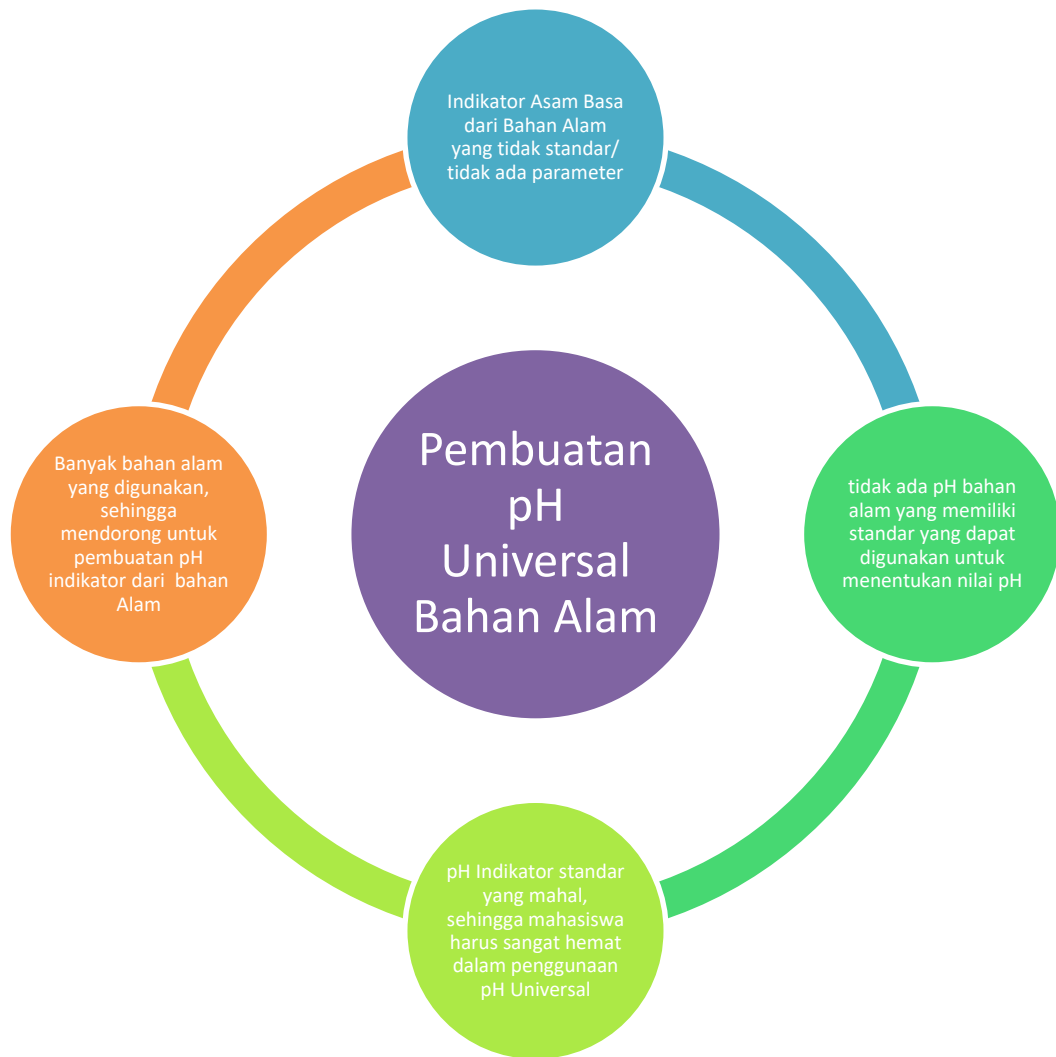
Indikator Asam Basa dari Bahan Alam yang tidak standar/ tidak ada parameter

tidak ada pH bahan alam yang memiliki standar yang dapat digunakan untuk menentukan nilai pH

pH Indikator standar yang mahal, sehingga mahasiswa harus sangat hemat dalam penggunaan pH Universal

Banyak bahan alam yang digunakan, sehingga mendorong untuk pembuatan pH indikator dari bahan Alam

Pembuatan pH Universal Bahan Alam